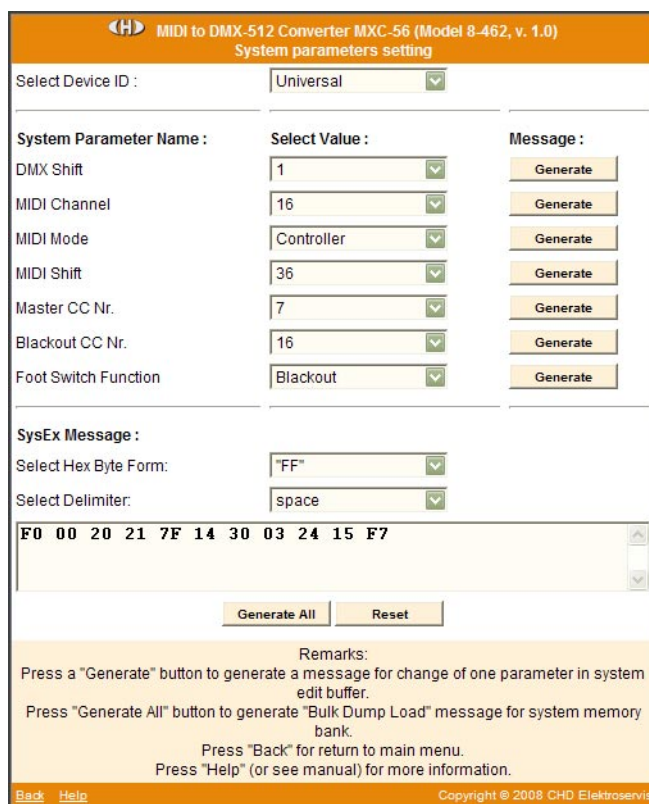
CHD MIDI to DMX-512 Converter MXC-56 (Model 8-462, v. 1.0)
System parameters setting

| | | |
|---|---|---|
| Select Device ID : | Universal | |
| System Parameter Name : | Select Value : | Message : |
| DMX Shift | 1 | Generate |
| MIDI Channel | 16 | Generate |
| MIDI Mode | Controller | Generate |
| MIDI Shift | 36 | Generate |
| Master CC Nr. | 7 | Generate |
| Blackout CC Nr. | 16 | Generate |
| Foot Switch Function | Blackout | Generate |

SysEx Message :

Select Hex Byte Form: "FF"

Select Delimiter: space

F0 00 20 21 7F 14 30 03 24 15 F7

Generate All Reset

Remarks:
Press a "Generate" button to generate a message for change of one parameter in system edit buffer.
Press "Generate All" button to generate "Bulk Dump Load" message for system memory bank.
Press "Back" for return to main menu.
Press "Help" (or see manual) for more information.

Back Help Copyright © 2008 CHD Elektroservis